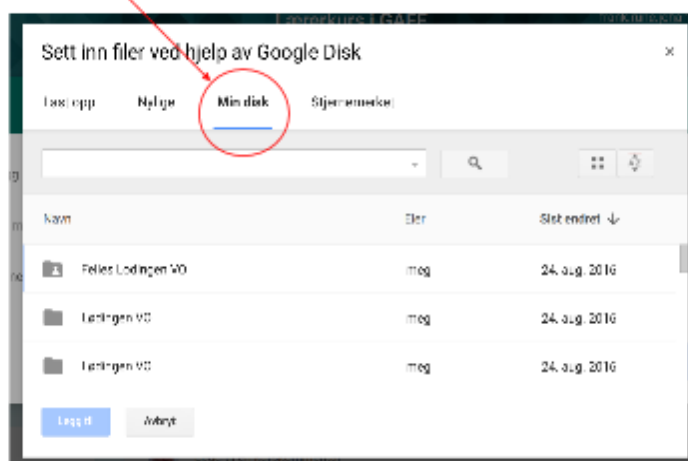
Lærerkurs i GAFE

Sett inn filer ved hjelp av Google Disk

×

Last opp

Nylige

Min disk

Stjernemerket

Navn

Eier

Sist endret

Felles Lødingen VO

meg

24. aug. 2016

Lødingen VO

meg

24. aug. 2016

Lødingen VO

meg

24. aug. 2016

Legg til

Avbryt